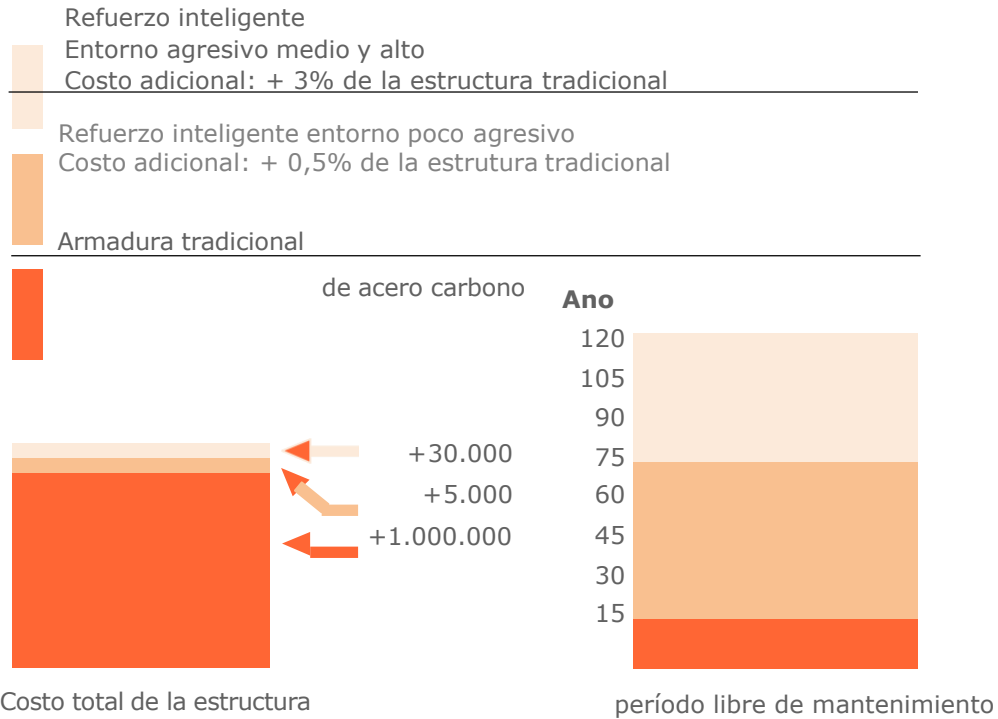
Refuerzo inteligente
Entorno agresivo medio y alto
Costo adicional: + 3% de la estructura tradicional

Refuerzo inteligente entorno poco agresivo
Costo adicional: + 0,5% de la estrutura tradicional

Armadura tradicional
de acero carbono

Ano
120
105
90
75
60
45
30
15

+30.000
+5.000
+1.000.000

Costo total de la estructura

período libre de mantenimiento